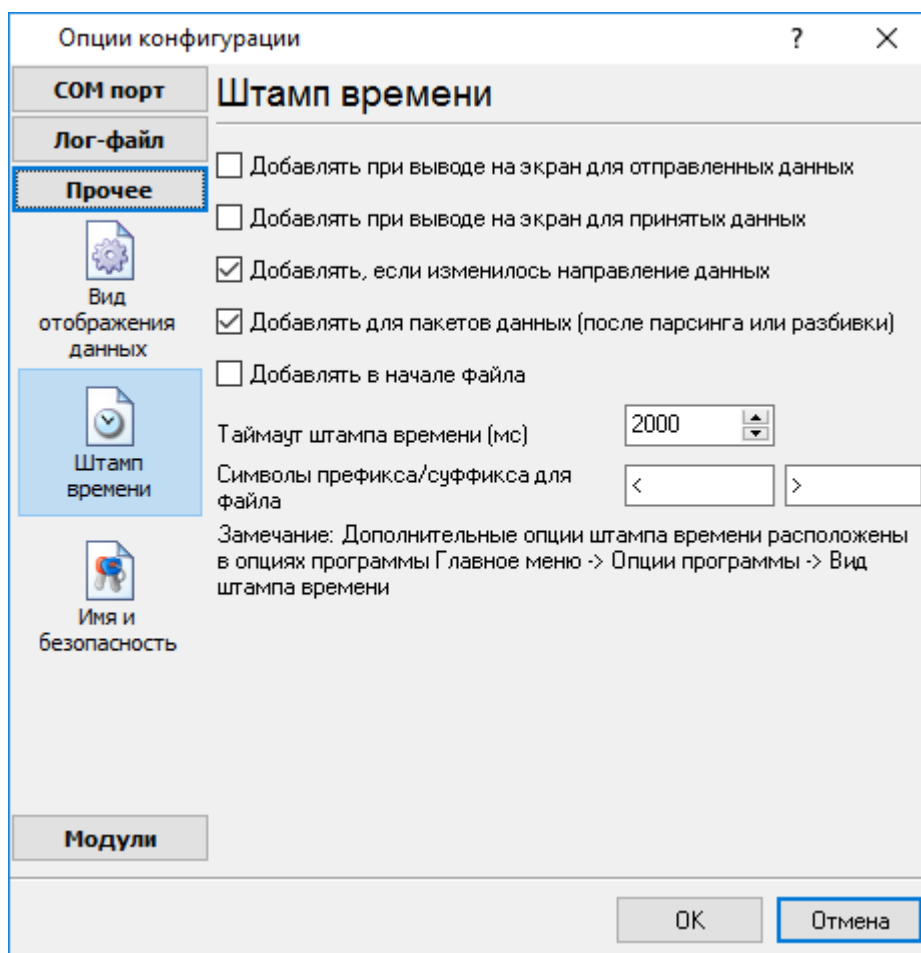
Опции конфигурации

?

×

COM порт

Лог-файл

Прочее

Вид отображения данных

Штамп времени

Имя и безопасность

Модули

Штамп времени

Добавлять при выводе на экран для отправленных данных

Добавлять при выводе на экран для принятых данных

Добавлять, если изменилось направление данных

Добавлять для пакетов данных (после парсинга или разбивки)

Добавлять в начале файла

Таймаут штампа времени (мс)

2000

Символы префикса/суффикса для файла

<

>

Замечание: Дополнительные опции штампа времени расположены в опциях программы Главное меню -> Опции программы -> Вид штампа времени

OK

Отмена